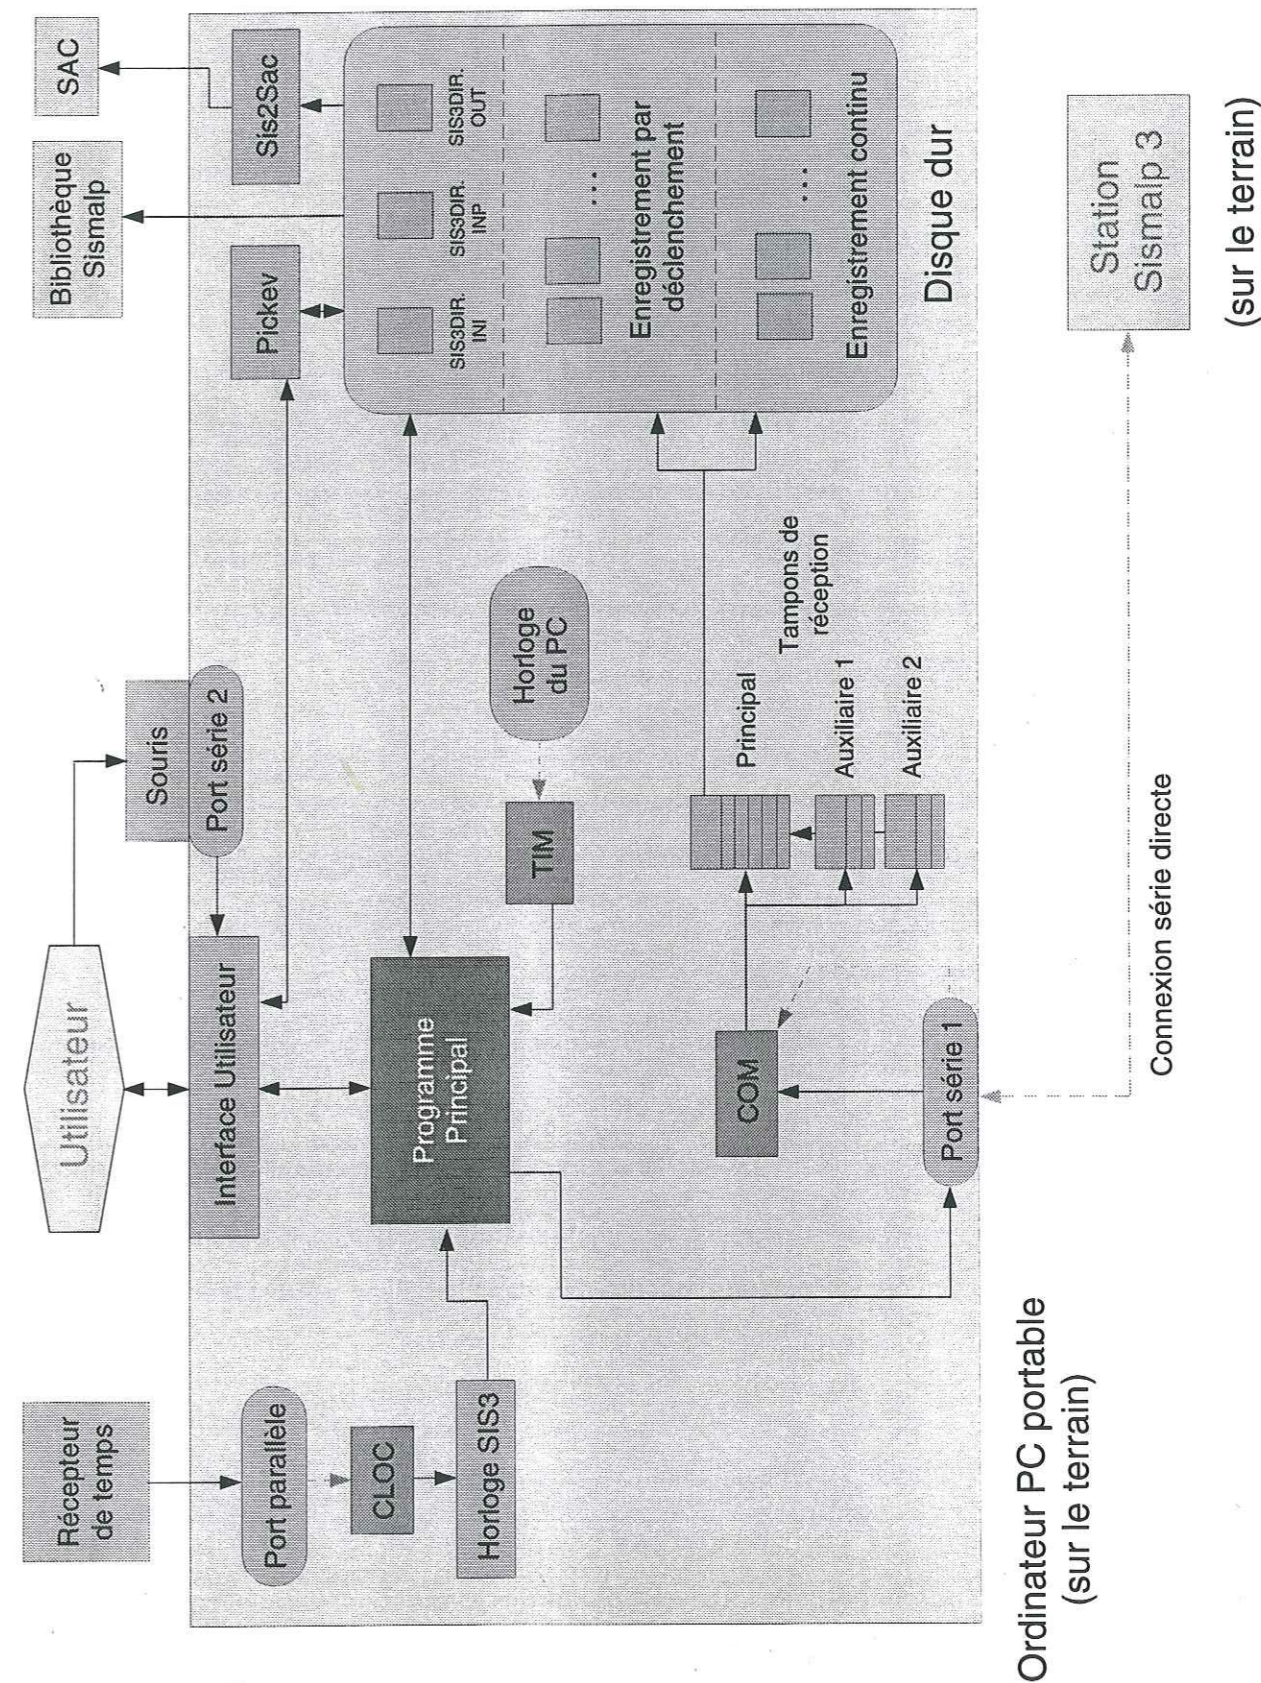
Récepteur de temps

Port parallèle

CLOC

Horloge SIS3

Utilisateur

Interface Utilisateur

Programme Principal

Souris

Port série 2

TIM

Horloge du PC

COM

Port série 1

Principal

Auxiliaire 1

Auxiliaire 2

Tampons de réception

Pickev

Bibliothèque Sismalp

Sis2Sac

SAC

SIS3DIR. INI

SIS3DIR. INP

SIS3DIR. OUT

Enregistrement par déclenchement

...

Enregistrement continu

...

Disque dur

Connexion série directe

Station Sismalp 3

(sur le terrain)

Ordinateur PC portable (sur le terrain)